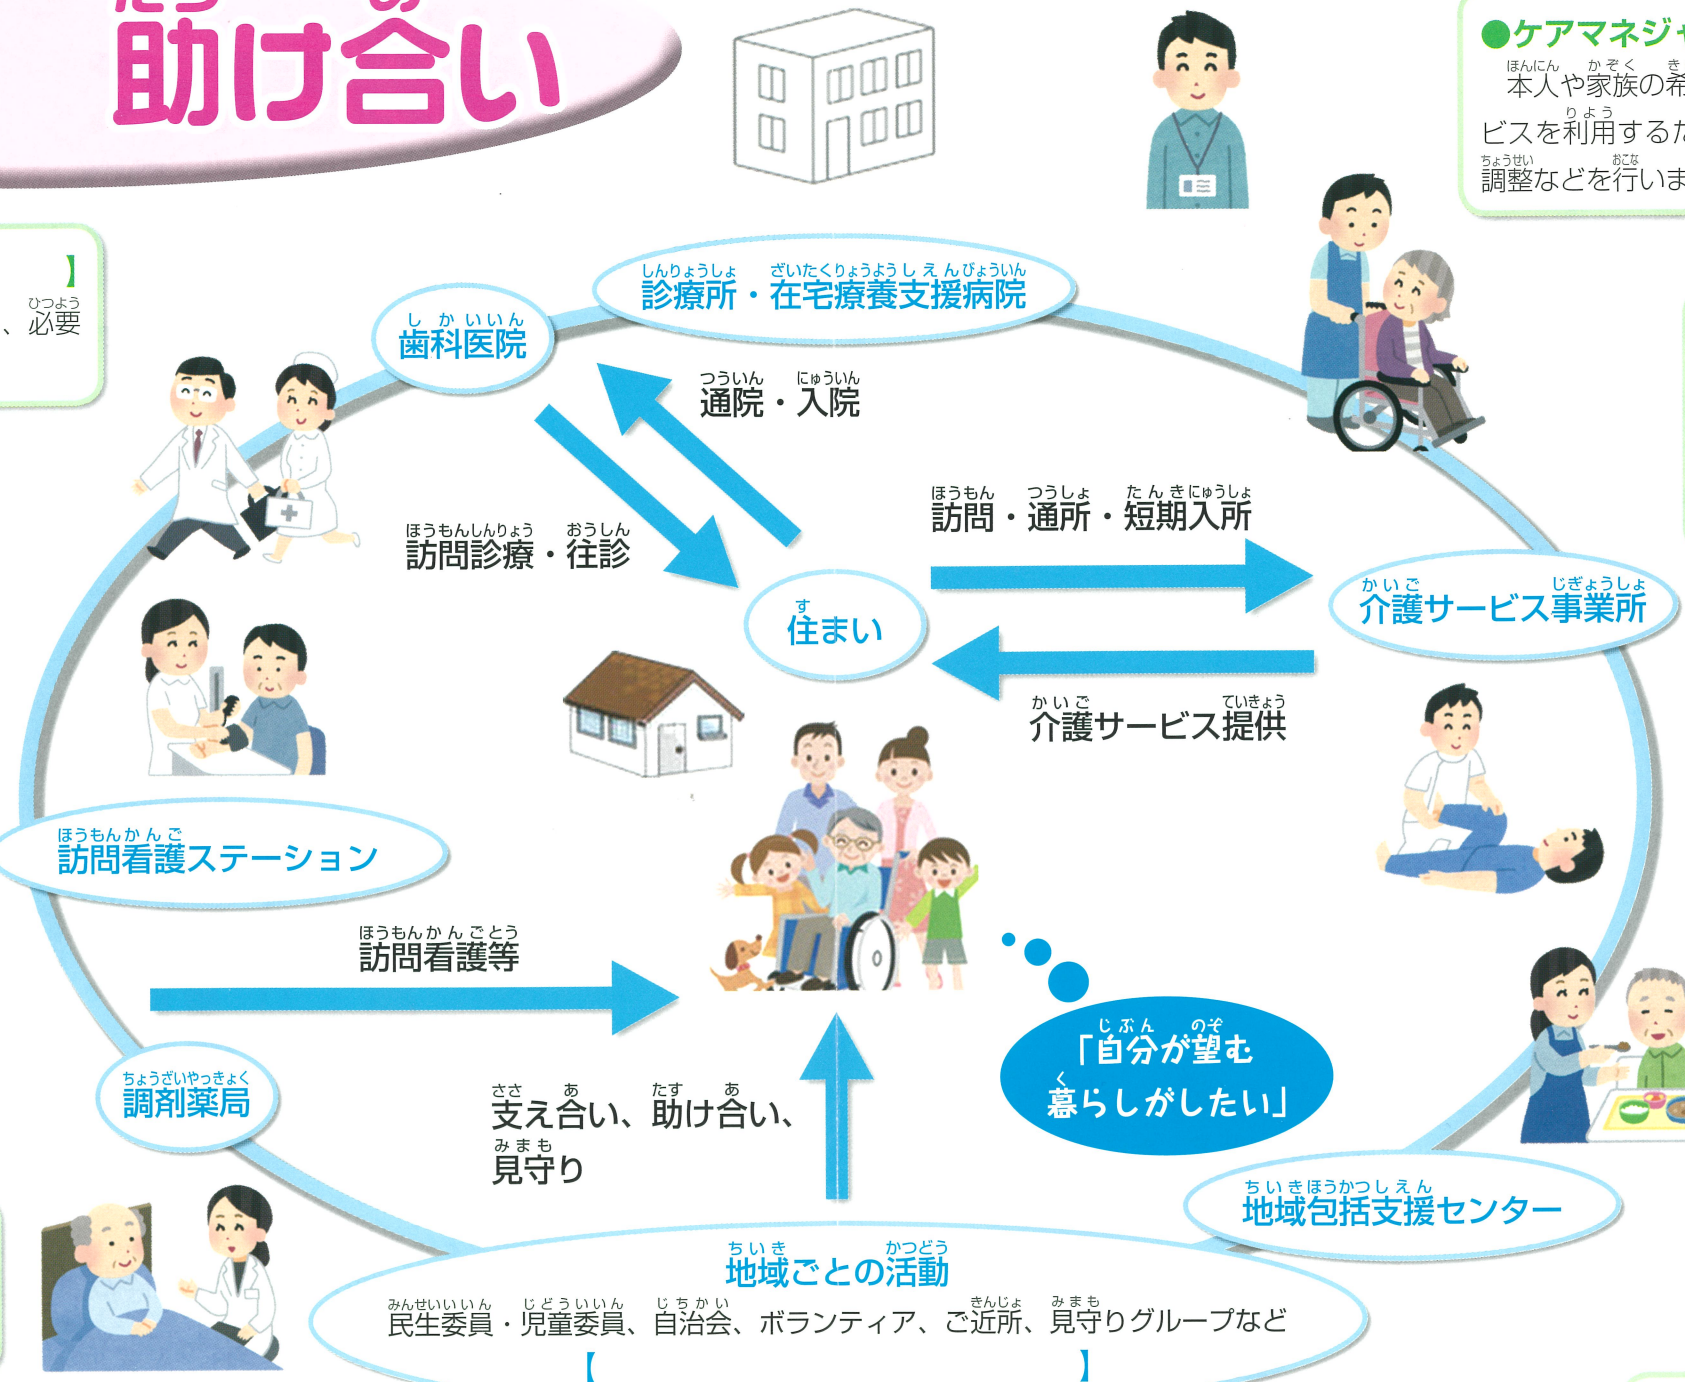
助け合い

●ケアマネジャ
本人や家族の希
ビスを利用するた
調整などを行いま

】
、必要

診療所・在宅療養支援病院

歯科医院

通院・入院

訪問・通所・短期入所

訪問診療・往診

住まい

介護サービス事業所

介護サービス提供

訪問看護ステーション

訪問看護等

「自分が望む暮らしがしたい」

調剤薬局

支え合い、助け合い、見守り

地域包括支援センター

地域ごとの活動
民生委員・児童委員、自治会、ボランティア、ご近所、見守りグループなど
【 】